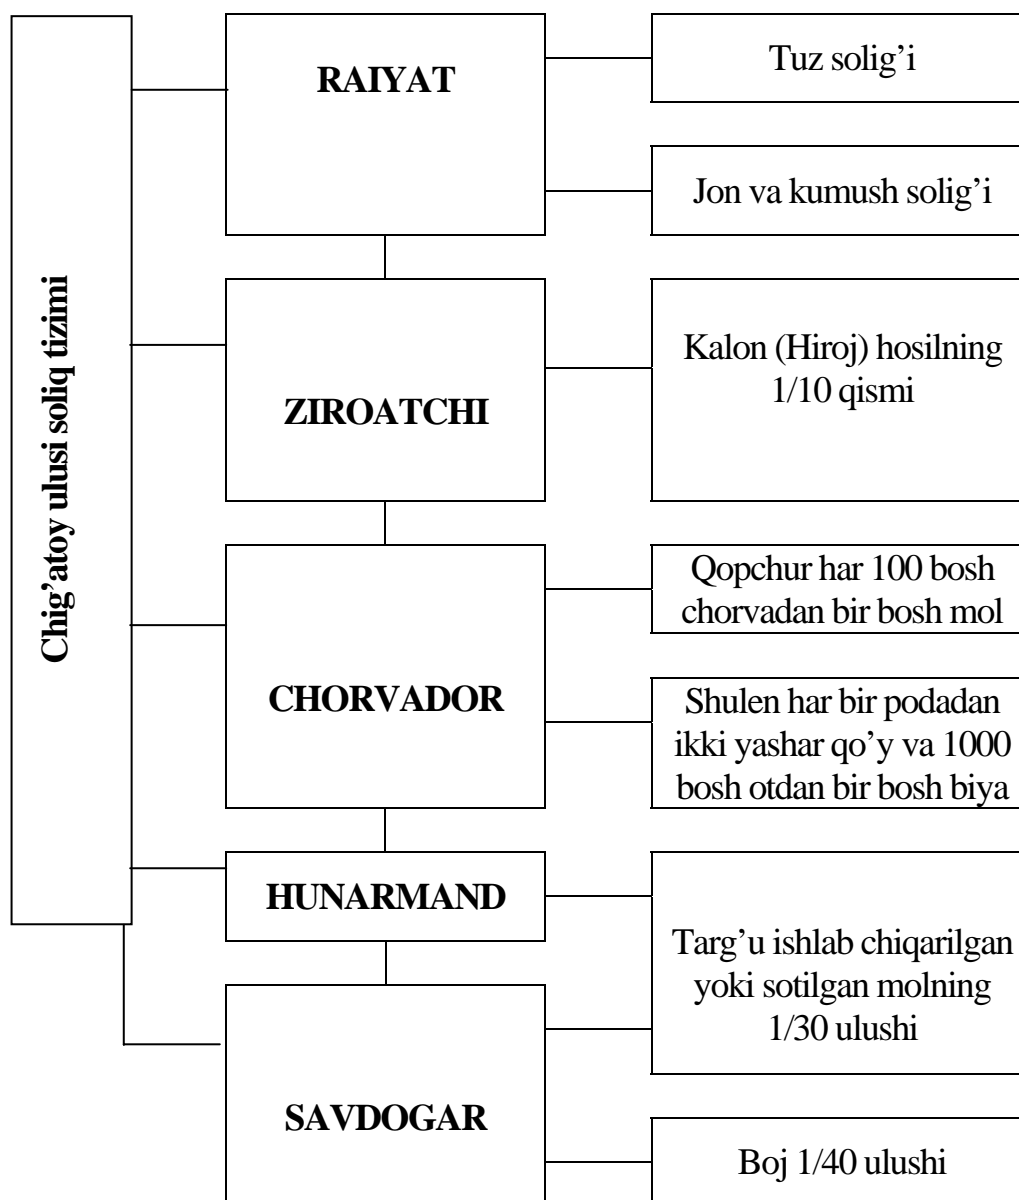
Chig'atoy ulusi soliq tizimi

RAIYAT

Tuz solig'i

Jon va kumush solig'i

ZIROATCHI

Kalon (Hiroj) hosilning 1/10 qismi

CHORVADOR

Qopchur har 100 bosh chorvadan bir bosh mol

Shulen har bir podadan ikki yashar qo'y va 1000 bosh otdan bir bosh biya

HUNARMAND

SAVDOGAR

Targ'u ishlab chiqarilgan yoki sotilgan molning 1/30 ulushi

Boj 1/40 ulushi